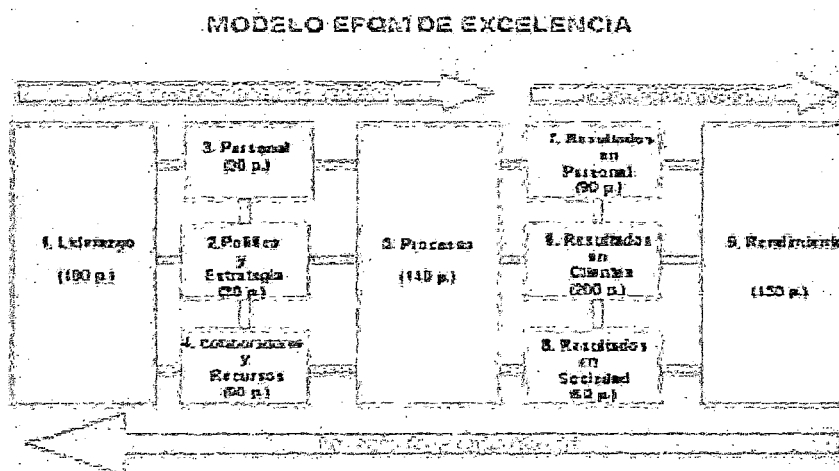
MODELO EFQM DE EXCELENCIA

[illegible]

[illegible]

1. Liderazgo

(100 p.)

3. Personal

(90 p.)

2. Política y Estrategia

(80 p.)

4. Colaboradores y Recursos

(90 p.)

5. Procesos

(140 p.)

7. Resultados en Personal

(90 p.)

6. Resultados en Clientes

(200 p.)

8. Resultados en Sociedad

(60 p.)

9. Rendimiento

(150 p.)

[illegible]